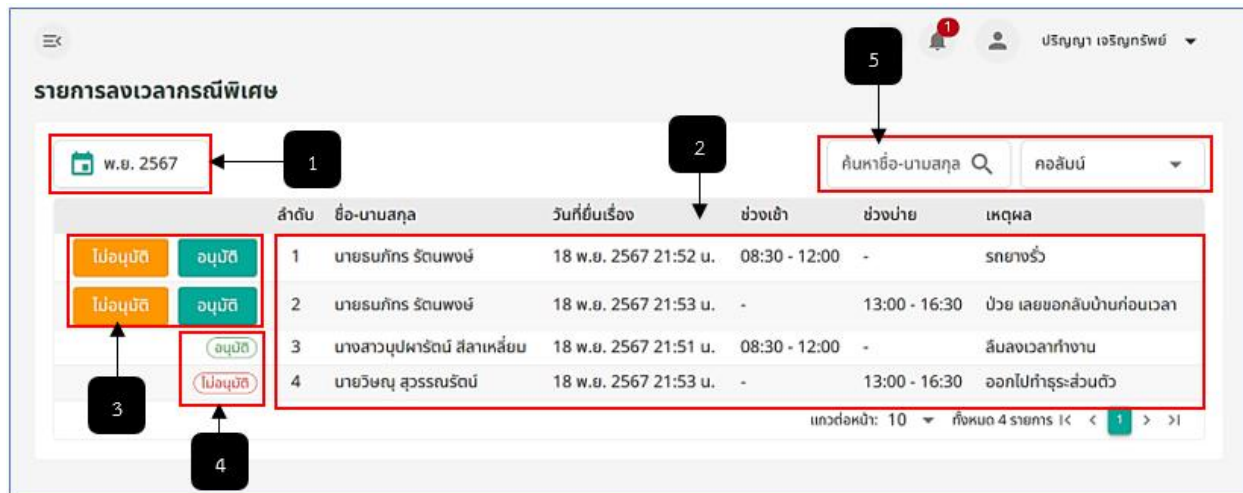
1

ปริญญา เจริญทรัพย์

รายการลงเวลากรณีพิเศษ

พ.ย. 2567

1

2

5

ค้นหาชื่อ-นามสกุล

คอลัมน์

| | ลำดับ | ชื่อ-นามสกุล | วันที่ยื่นเรื่อง | ช่วงเช้า | ช่วงบ่าย | เหตุผล |
|---|---|---|---|---|---|---|
| ไม่อนุมัติ อนุมัติ | 1 | นายธนภัทร รัตนพงษ์ | 18 พ.ย. 2567 21:52 น. | 08:30 - 12:00 | - | รถยางรั่ว |
| ไม่อนุมัติ อนุมัติ | 2 | นายธนภัทร รัตนพงษ์ | 18 พ.ย. 2567 21:53 น. | - | 13:00 - 16:30 | ป่วย เลยขอกลับบ้านก่อนเวลา |
| อนุมัติ | 3 | นางสาวบุปผารัตน์ สีลาเหลี่ยม | 18 พ.ย. 2567 21:51 น. | 08:30 - 12:00 | - | ลืมลงเวลาทำงาน |
| ไม่อนุมัติ | 4 | นายวิษณุ สุวรรณรัตน์ | 18 พ.ย. 2567 21:53 น. | - | 13:00 - 16:30 | ออกไปทำธุระส่วนตัว |

แถวต่อหน้า: 10 ทั้งหมด 4 รายการ 1

3

4